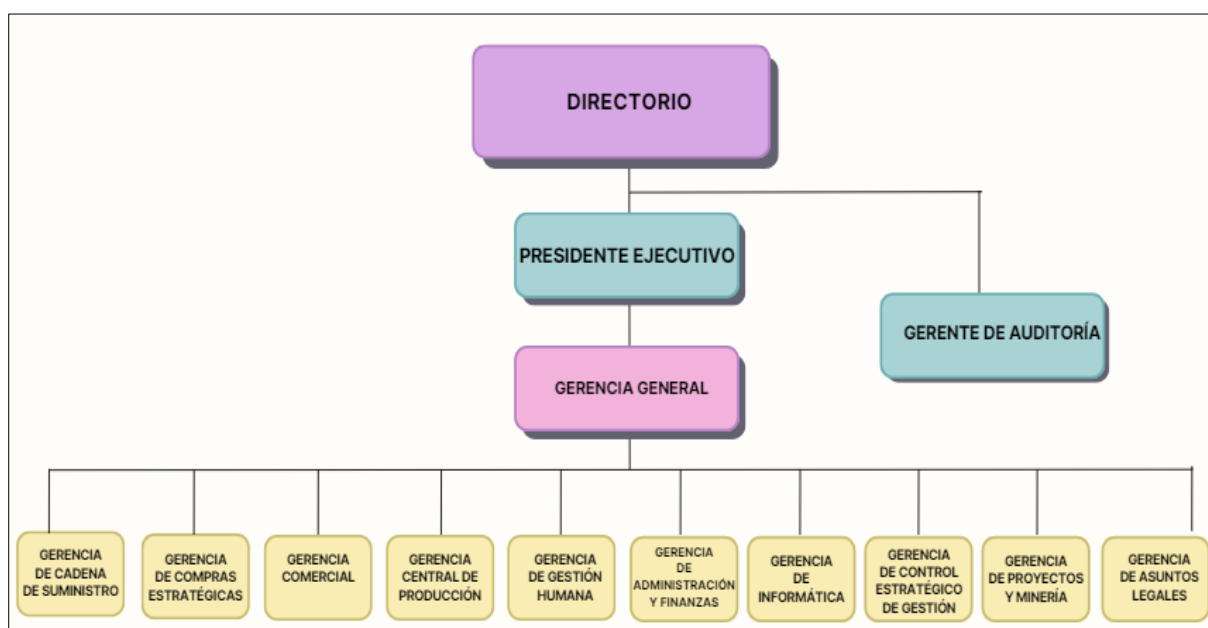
DIRECTORIO

PRESIDENTE EJECUTIVO

GERENTE DE AUDITORÍA

GERENCIA GENERAL

GERENCIA DE CADENA DE SUMINISTRO

GERENCIA DE COMPRAS ESTRATÉGICAS

GERENCIA COMERCIAL

GERENCIA CENTRAL DE PRODUCCIÓN

GERENCIA DE GESTIÓN HUMANA

GERENCIA DE ADMINISTRACIÓN Y FINANZAS

GERENCIA DE INFORMÁTICA

GERENCIA DE CONTROL ESTRATÉGICO DE GESTIÓN

GERENCIA DE PROYECTOS Y MINERÍA

GERENCIA DE ASUNTOS LEGALES